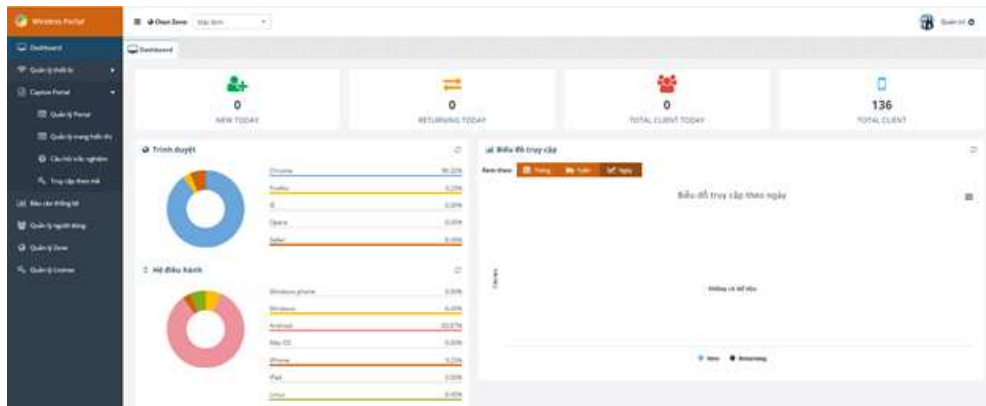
Wireless Portal

Dashboard
Quản lý thiết bị
Captive Portal
Quản lý Portal
Quản lý trang hiển thị
Câu hỏi trắc nghiệm
Truy cập theo mã
Báo cáo thống kê
Quản lý người dùng
Quản lý Zone
Quản lý License

Chọn Zone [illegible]

Quản trị

Dashboard

0
NEW TODAY

0
RETURNING TODAY

0
TOTAL CLIENT TODAY

136
TOTAL CLIENT

Trình duyệt

| Chrome | 90.22% |
|---|---|
| Firefox | 0.23% |
| IE | 0.00% |
| Opera | 0.00% |
| Safari | 0.00% |

Hệ điều hành

| Windows phone | 0.00% |
|---|---|
| Windows | 0.00% |
| Android | 83.87% |
| Mac OS | 0.00% |
| iPhone | 0.23% |
| iPad | 0.00% |
| Linux | 0.00% |

Biểu đồ truy cập

Xem theo: Tháng Tuần Ngày

Biểu đồ truy cập theo ngày

Clients

Không có dữ liệu

New Returning